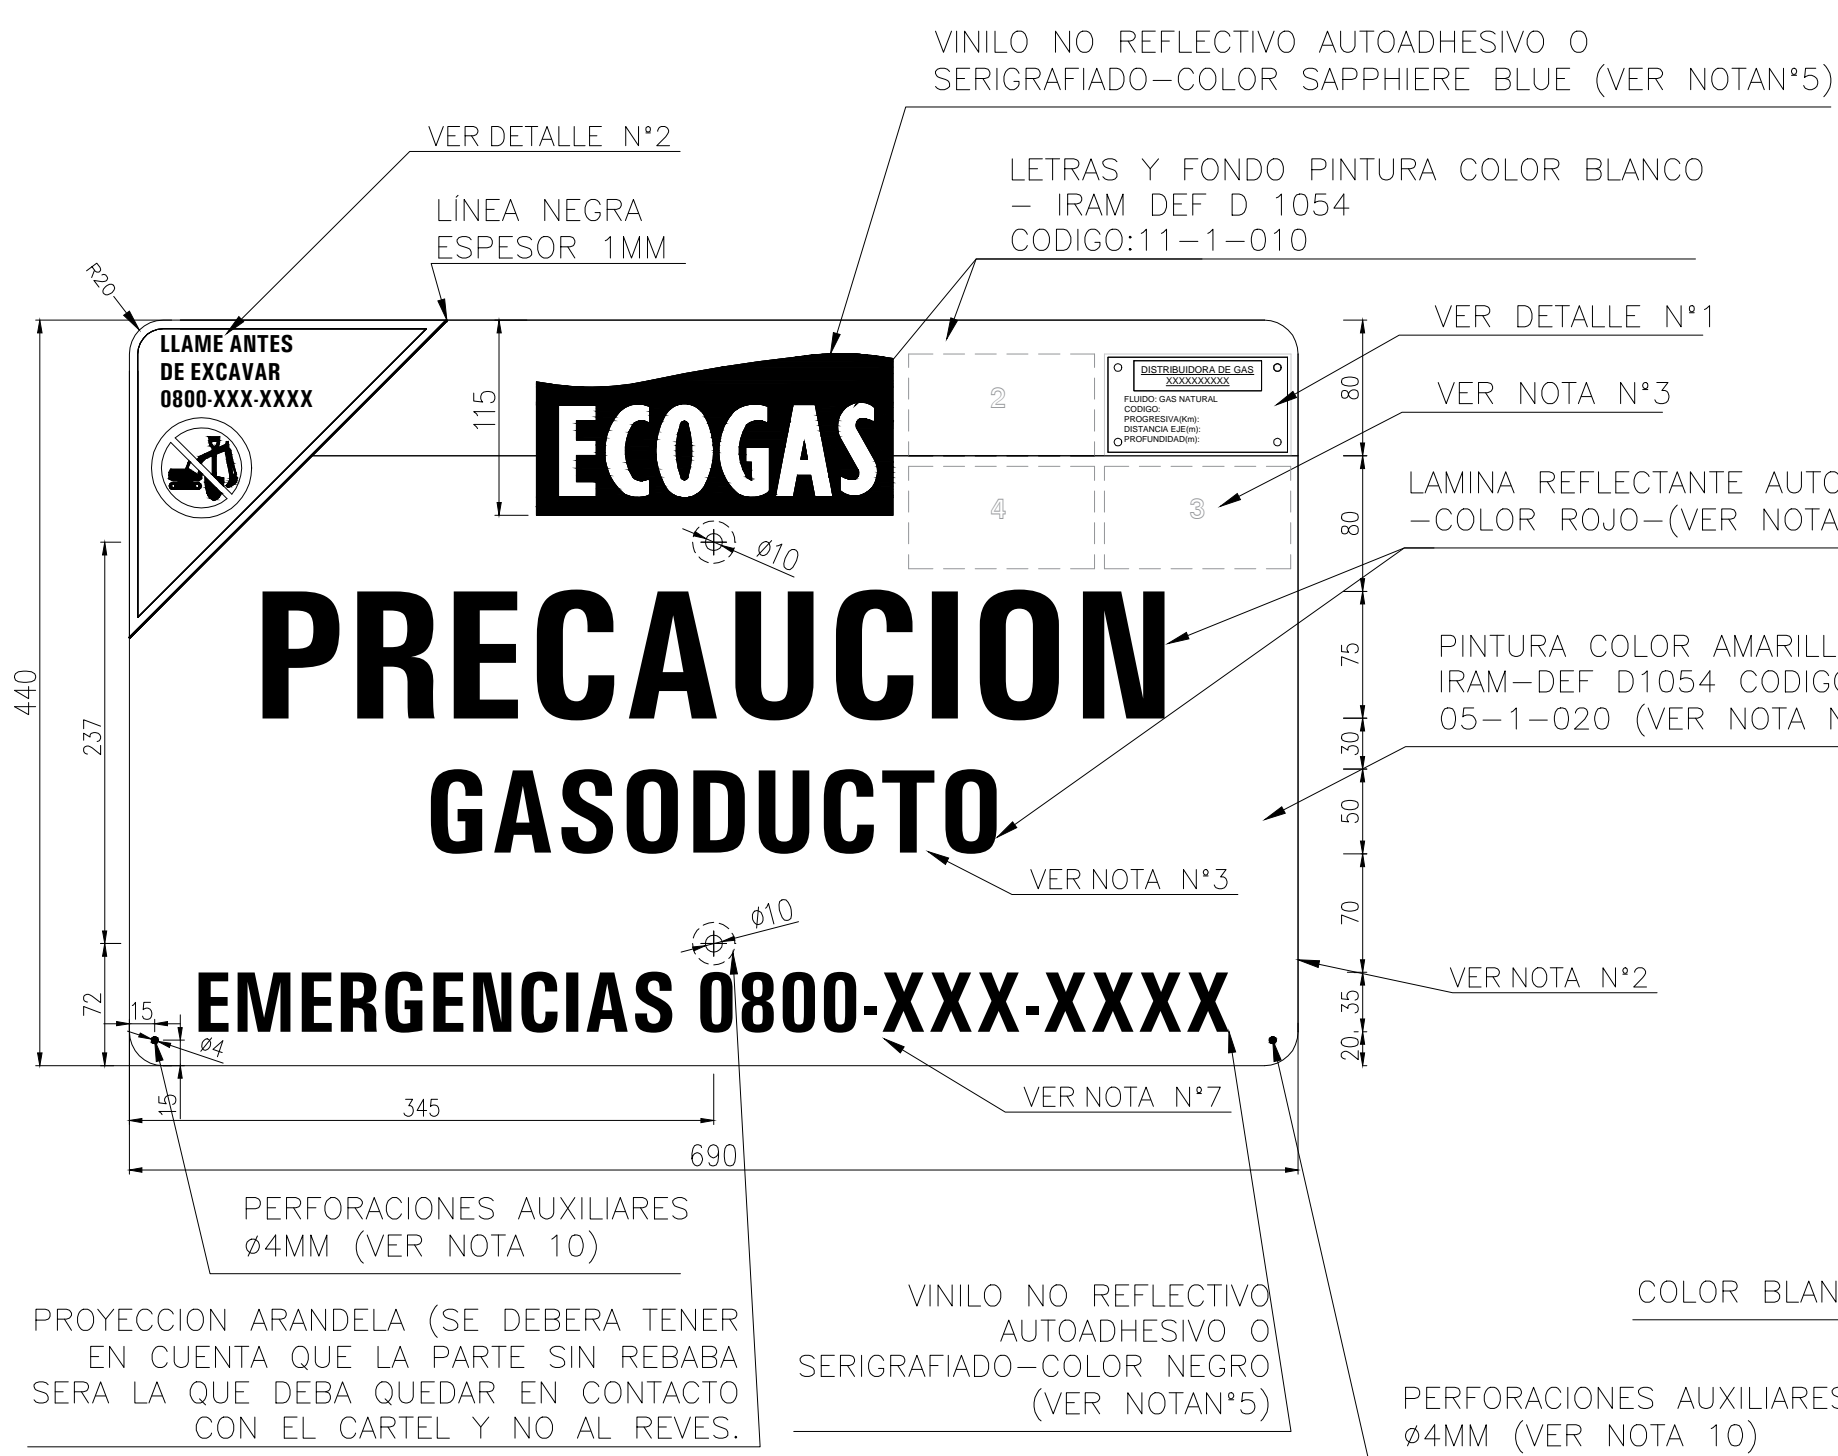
VINILO NO REFLECTIVO AUTOADHESIVO O SERIGRAFIADO–COLOR SAPPHIERE BLUE (VER NOTAN°5)

VER DETALLE N°2

LETRAS Y FONDO PINTURA COLOR BLANCO – IRAM DEF D 1054 CODIGO:11–1–010

LÍNEA NEGRA ESPESOR 1MM

R20

LLAME ANTES DE EXCAVAR 0800-XXX-XXXX

115

ECOGAS

2

DISTRIBUIDORA DE GAS XXXXXXXXXX
FLUIDO: GAS NATURAL
CODIGO:
PROGRESIVA(Km):
DISTANCIA EJE(m):
PROFUNDIDAD(m):

VER DETALLE N°1

80

VER NOTA N°3

4

3

LAMINA REFLECTANTE AUTO –COLOR ROJO–(VER NOTA

80

ø10

PRECAUCION

75

PINTURA COLOR AMARILL IRAM–DEF D1054 CODIGO 05–1–020 (VER NOTA N

440

237

30

GASODUCTO

50

VER NOTA N°3

70

ø10

VER NOTA N°2

72

15

EMERGENCIAS 0800-XXX-XXXX

35

ø4

20

15

345

VER NOTA N°7

690

PERFORACIONES AUXILIARES ø4MM (VER NOTA 10)

VINILO NO REFLECTIVO AUTOADHESIVO O SERIGRAFIADO–COLOR NEGRO (VER NOTAN°5)

COLOR BLAN

PROYECCION ARANDELA (SE DEBERA TENER EN CUENTA QUE LA PARTE SIN REBABA SERA LA QUE DEBA QUEDAR EN CONTACTO CON EL CARTEL Y NO AL REVES.

PERFORACIONES AUXILIARES ø4MM (VER NOTA 10)